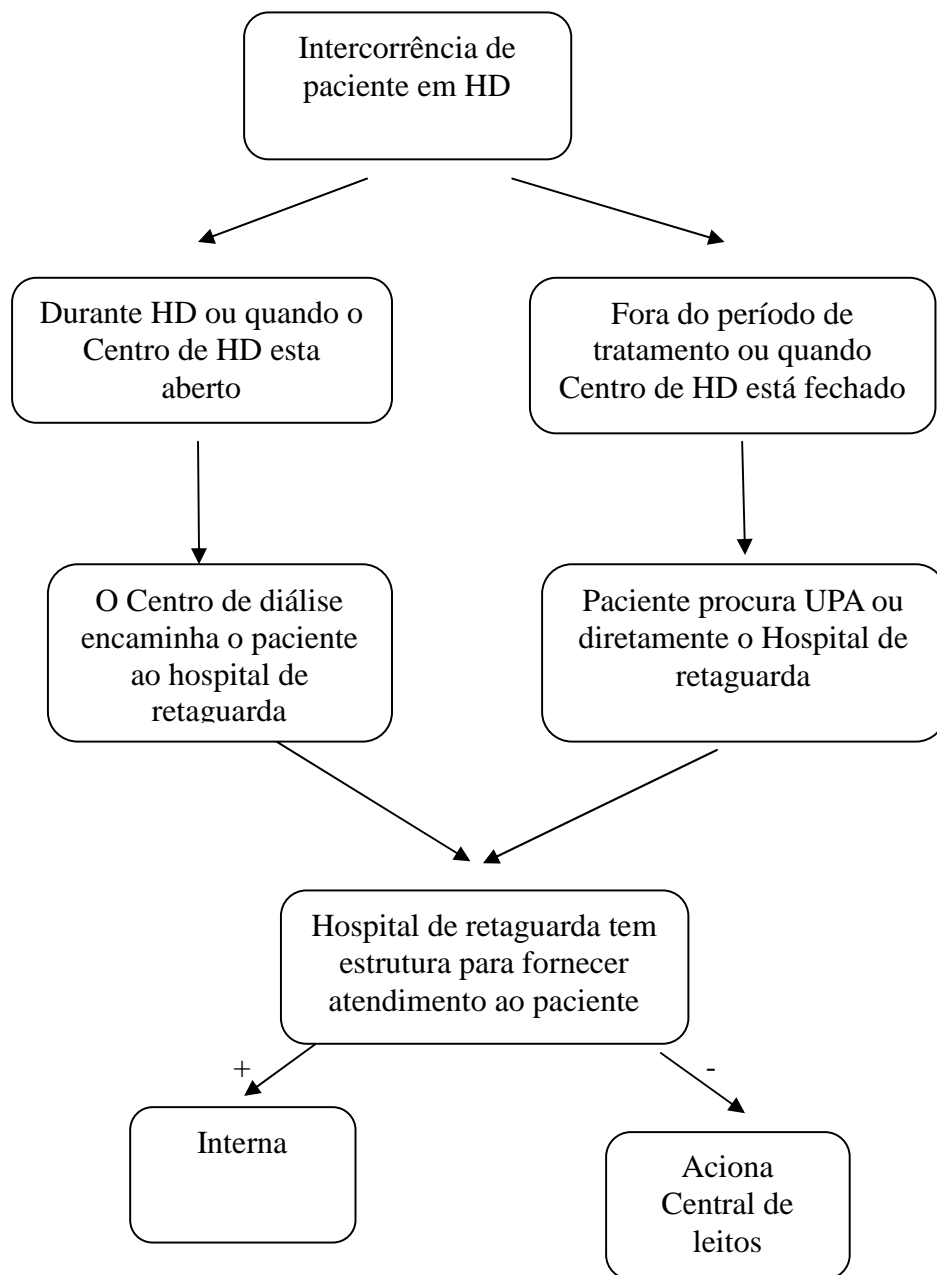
Intercorrência de paciente em HD

Durante HD ou quando o Centro de HD esta aberto

Fora do período de tratamento ou quando Centro de HD está fechado

O Centro de diálise encaminha o paciente ao hospital de retaguarda

Paciente procura UPA ou diretamente o Hospital de retaguarda

Hospital de retaguarda tem estrutura para fornecer atendimento ao paciente

+

-

Interna

Aciona Central de leitos